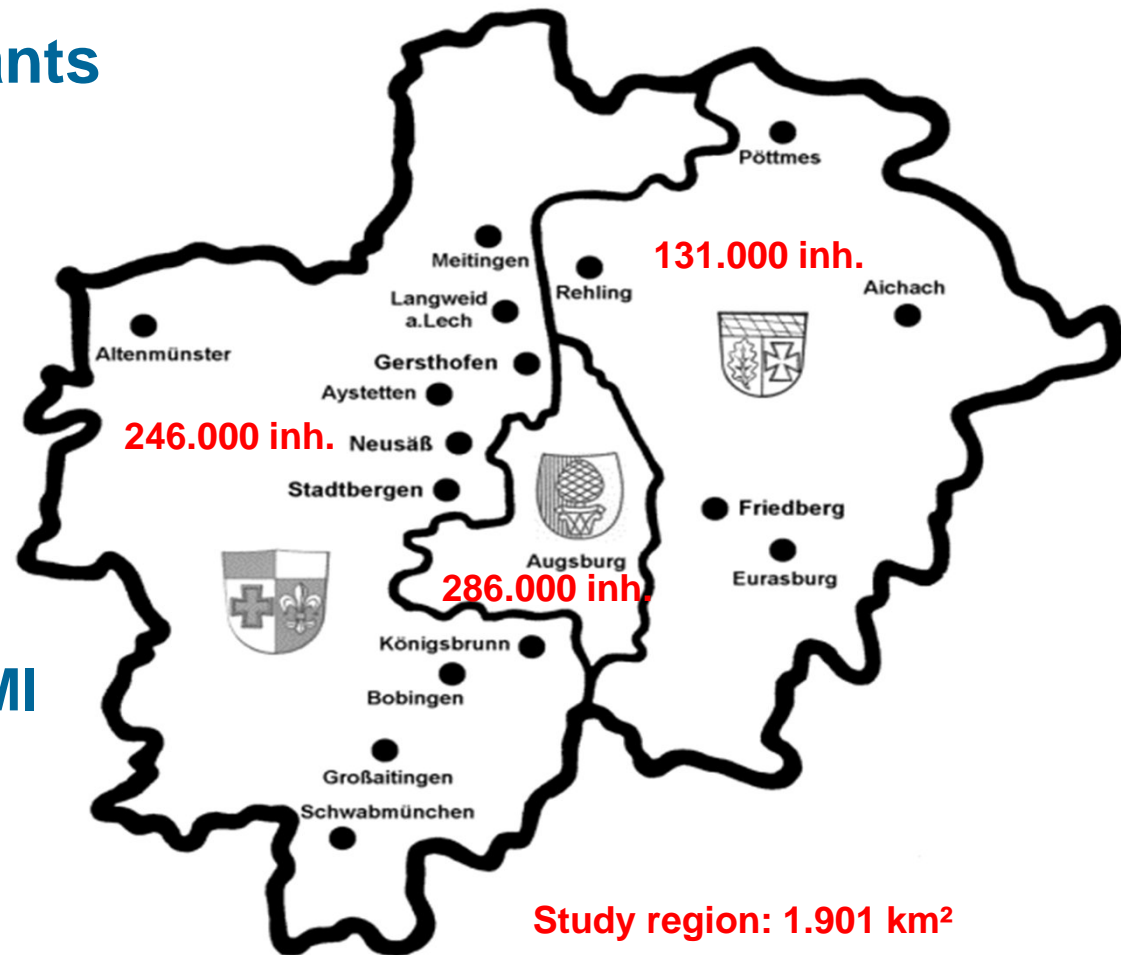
nts

MI

Pöttmes

131.000 inh.

Meitingen

Rehling

Aichach

Langweid a.Lech

Altenmünster

Gersthofen

Aystetten

246.000 inh.

Neusäß

Stadtbergen

Friedberg

Augsburg

Eurasburg

286.000 inh.

Königsbrunn

Bobingen

Großaitingen

Schwabmünchen

Study region: 1.901 km²